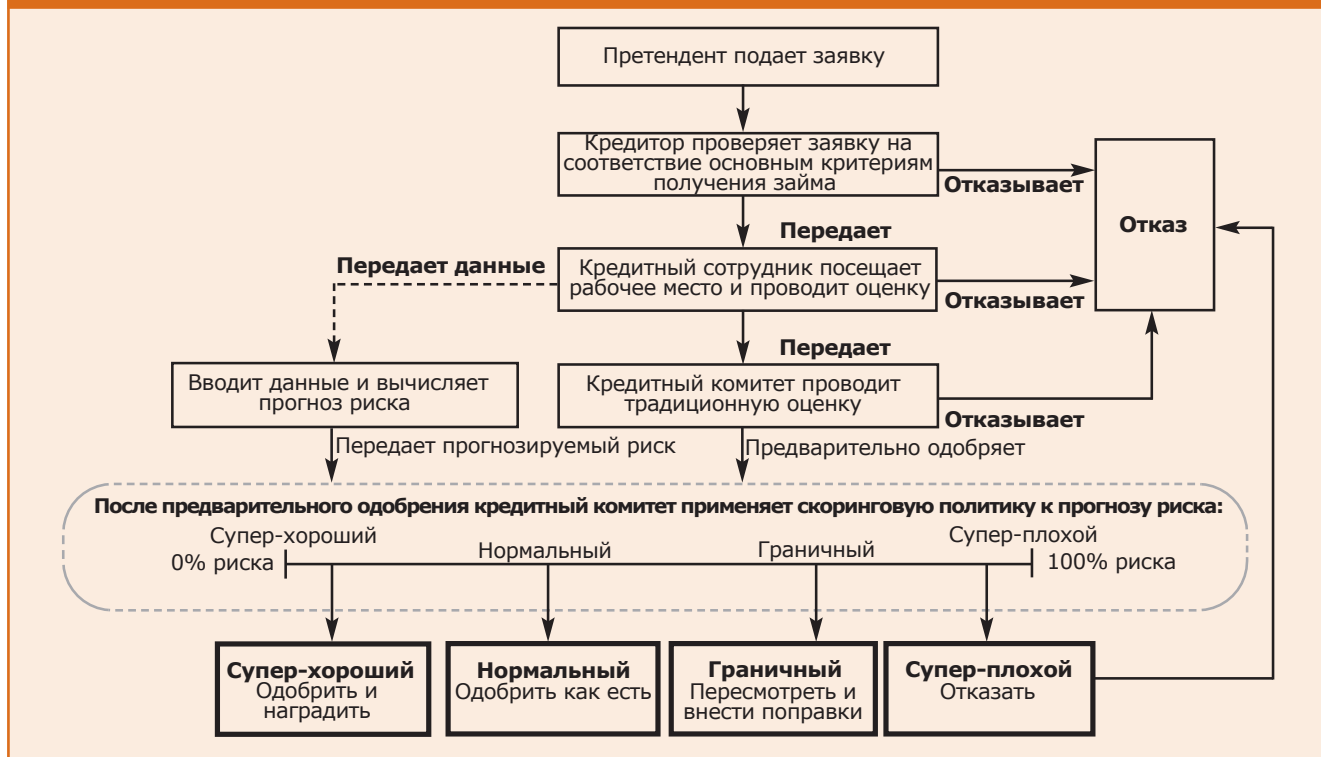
Претендент подает заявку

Кредитор проверяет заявку на соответствие основным критериям получения займа

Отказывает

Отказ

Передает

Передает данные

Кредитный сотрудник посещает рабочее место и проводит оценку

Отказывает

Передает

Вводит данные и вычисляет прогноз риска

Кредитный комитет проводит традиционную оценку

Отказывает

Передает прогнозируемый риск

Предварительно одобряет

После предварительного одобрения кредитный комитет применяет скоринговую политику к прогнозу риска:

Супер-хороший

0% риска

Нормальный

Граничный

Супер-плохой

100% риска

**Супер-хороший**
Одобрить и наградить

**Нормальный**
Одобрить как есть

**Граничный**
Пересмотреть и внести поправки

**Супер-плохой**
Отказать